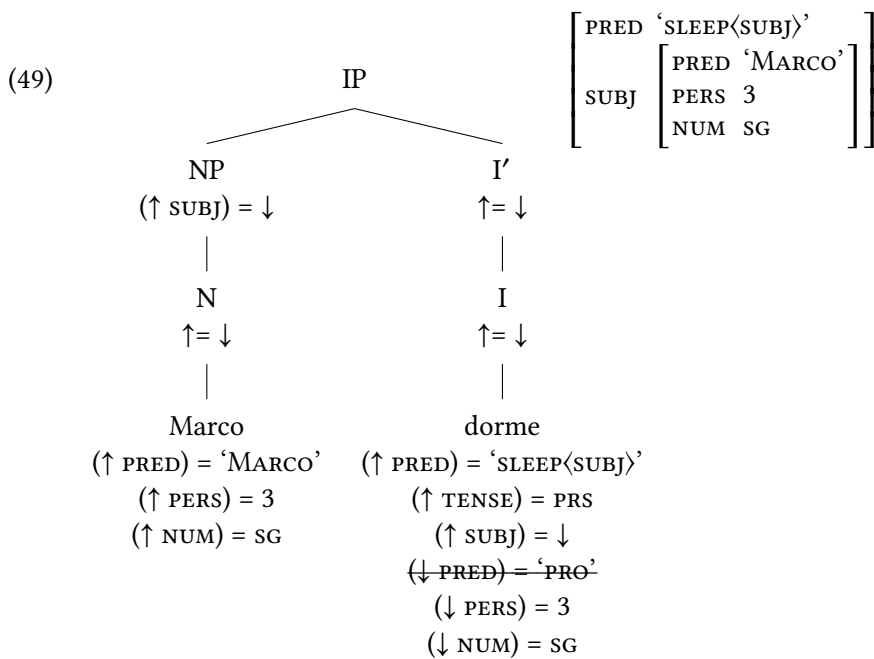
(49)

IP

NP
$(\uparrow \text{SUBJ}) = \downarrow$

N
$\uparrow = \downarrow$

Marco
$(\uparrow \text{PRED}) = \text{‘MARCO’}$
$(\uparrow \text{PERS}) = 3$
$(\uparrow \text{NUM}) = \text{SG}$

I′
$\uparrow = \downarrow$

I
$\uparrow = \downarrow$

dorme
$(\uparrow \text{PRED}) = \text{‘SLEEP}\langle\text{SUBJ}\rangle\text{’}$
$(\uparrow \text{TENSE}) = \text{PRS}$
$(\uparrow \text{SUBJ}) = \downarrow$
~~$(\downarrow \text{PRED}) = \text{‘PRO’}$~~
$(\downarrow \text{PERS}) = 3$
$(\downarrow \text{NUM}) = \text{SG}$

$\begin{bmatrix} \text{PRED} & \text{‘SLEEP}\langle\text{SUBJ}\rangle\text{’} \\ \text{SUBJ} & \begin{bmatrix} \text{PRED} & \text{‘MARCO’} \\ \text{PERS} & 3 \\ \text{NUM} & \text{SG} \end{bmatrix} \end{bmatrix}$